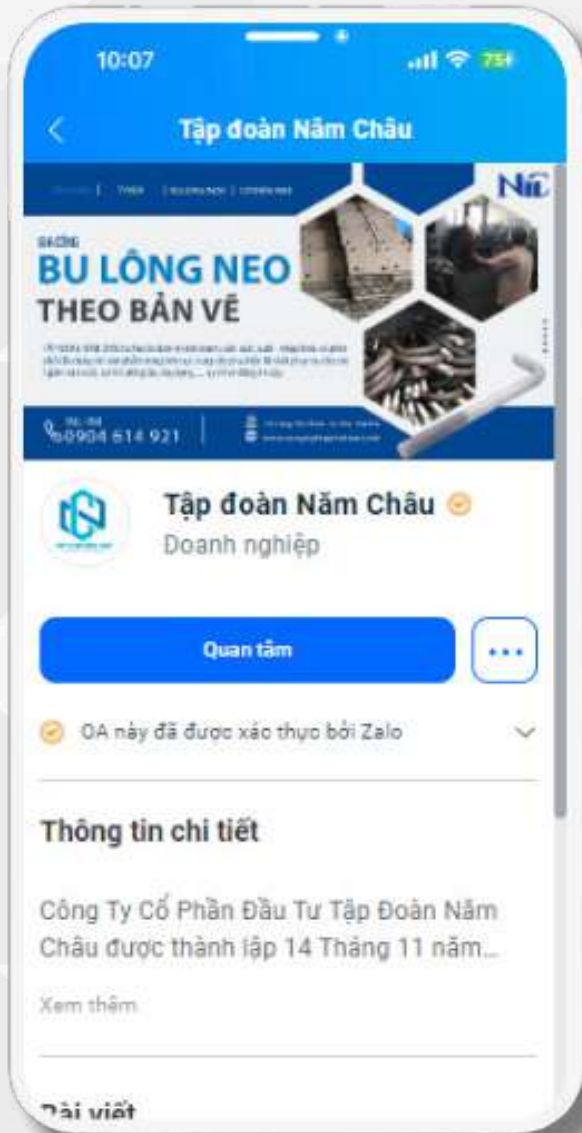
10:07

75

Tập đoàn Năm Châu

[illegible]

GIA CÔNG
BU LÔNG NEO
THEO BẢN VẼ

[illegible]

0904 614 921

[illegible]

Tập đoàn Năm Châu
Doanh nghiệp

Quan tâm

...

OA này đã được xác thực bởi Zalo

Thông tin chi tiết

Công Ty Cổ Phần Đầu Tư Tập Đoàn Năm Châu được thành lập 14 Tháng 11 năm...

Xem thêm

Bài viết